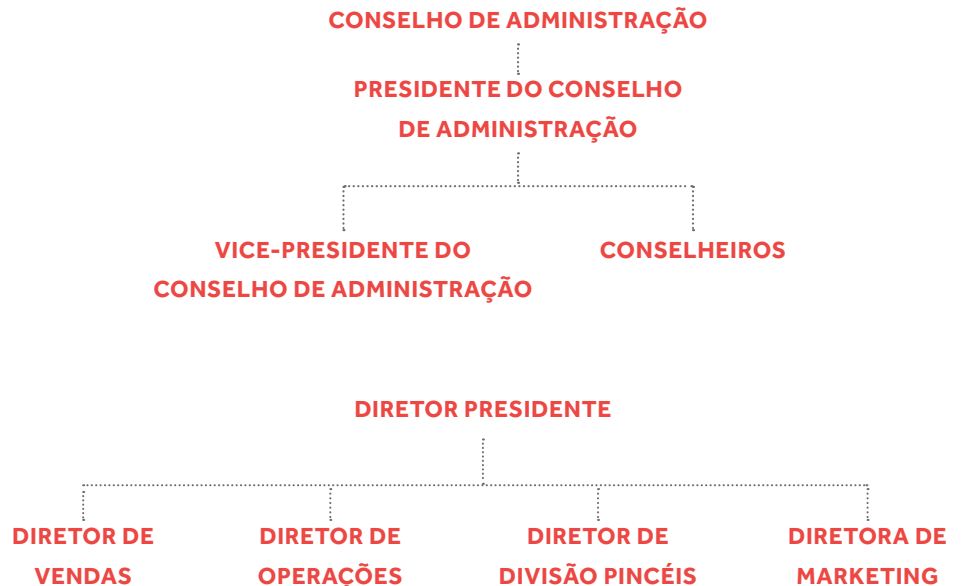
CONSELHO DE ADMINISTRAÇÃO

PRESIDENTE DO CONSELHO DE ADMINISTRAÇÃO

VICE-PRESIDENTE DO CONSELHO DE ADMINISTRAÇÃO

CONSELHEIROS

DIRETOR PRESIDENTE

DIRETOR DE VENDAS

DIRETOR DE OPERAÇÕES

DIRETOR DE DIVISÃO PINCÉIS

DIRETORA DE MARKETING